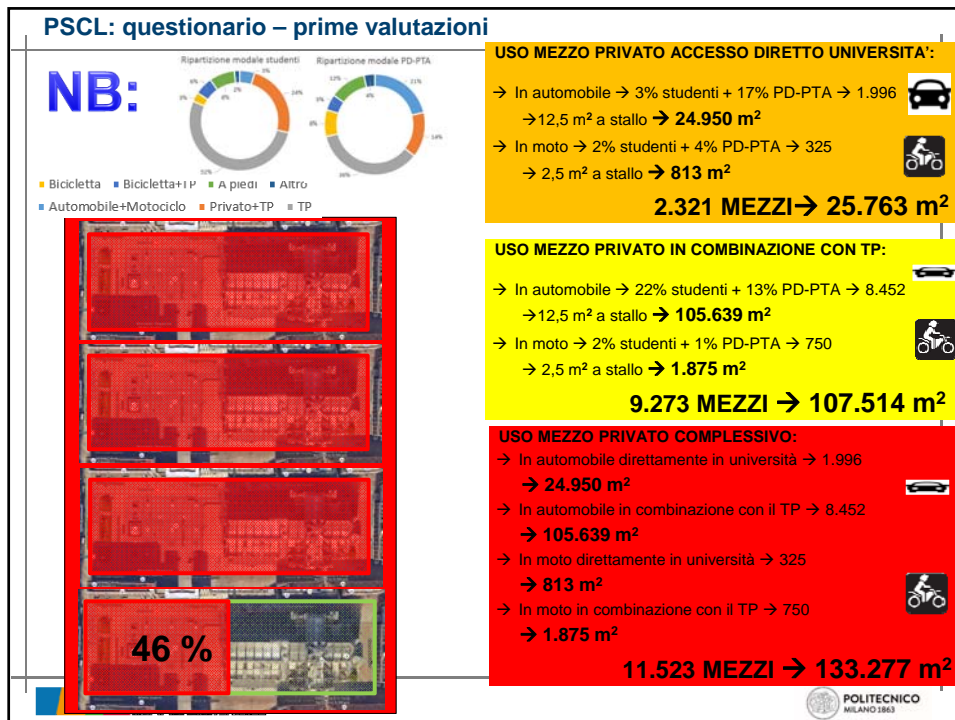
PSCL: questionario – prime valutazioni

NB:

Ripartizione modale studenti

Ripartizione modale PD-PTA

■ Bicicletta ■ Bicicletta+TP ■ A piedi ■ Altro
■ Automobile+Motociclo ■ Privato+TP ■ TP

46 %

USO MEZZO PRIVATO ACCESSO DIRETTO UNIVERSITA':

→ In automobile → 3% studenti + 17% PD-PTA → 1.996 →12,5 m² a stallo → 24.950 m²

→ In moto → 2% studenti + 4% PD-PTA → 325 → 2,5 m² a stallo → 813 m²

2.321 MEZZI→ 25.763 m²

USO MEZZO PRIVATO IN COMBINAZIONE CON TP:

→ In automobile → 22% studenti + 13% PD-PTA → 8.452 →12,5 m² a stallo → 105.639 m²

→ In moto → 2% studenti + 1% PD-PTA → 750 → 2,5 m² a stallo → 1.875 m²

9.273 MEZZI → 107.514 m²

USO MEZZO PRIVATO COMPLESSIVO:

→ In automobile direttamente in università → 1.996 → 24.950 m²

→ In automobile in combinazione con il TP → 8.452 → 105.639 m²

→ In moto direttamente in università → 325 → 813 m²

→ In moto in combinazione con il TP → 750 → 1.875 m²

11.523 MEZZI → 133.277 m²

POLITECNICO MILANO 1863